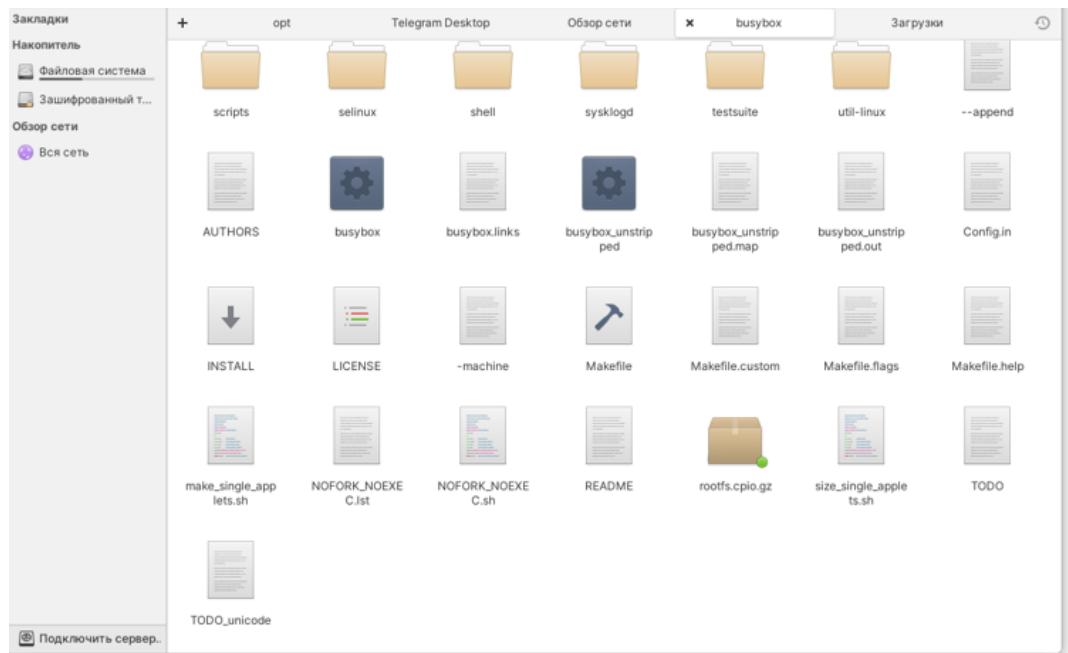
Закладки
Накопитель
Файловая система
Зашифрованный т...
Обзор сети
Вся сеть

+ opt Telegram Desktop Обзор сети × busybox Загрузки

scripts
selinux
shell
sysklogd
testsuite
util-linux
--append

AUTHORS
busybox
busybox.links
busybox_unstripped
busybox_unstripped.map
busybox_unstripped.out
Config.in

INSTALL
LICENSE
-machine
Makefile
Makefile.custom
Makefile.flags
Makefile.help

make_single_applets.sh
NOFORK_NOEXEC.lst
NOFORK_NOEXEC.sh
README
rootfs.cpio.gz
size_single_applets.sh
TODO

TODO_unicode

Подключить сервер..